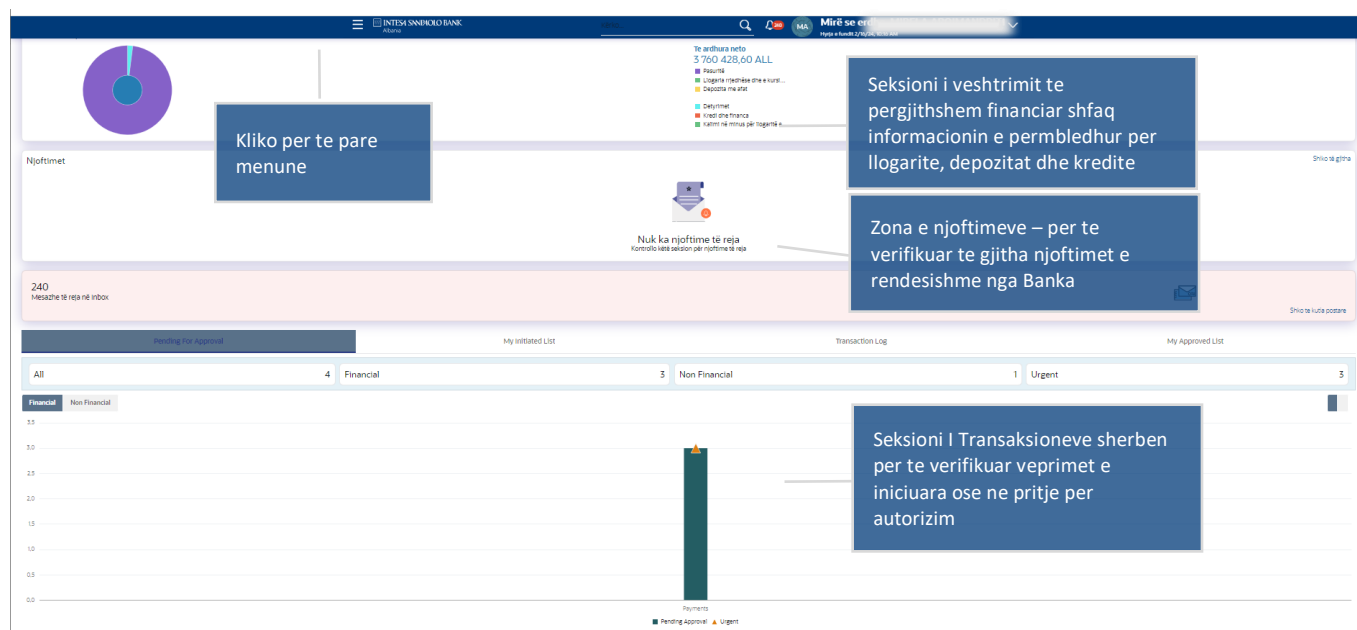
INTESA SANPAOLO BANK
Albania

240

MA

Mirë se erd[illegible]

Hyrja e fundit 2/19/24, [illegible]

Te ardhura neto
3 760 428,60 ALL
Pasuritë
Llogaritë rrjedhëse dhe e kursi...
Depozita me afat
Detyrimet
Kredi dhe financa
Kalimi në minus për llogaritë e...

Kliko per te pare menune

Seksioni i veshtrimit te pergjithshem financiar shfaq informacionin e permbledhur per llogarite, depozitat dhe kredite

Njoftimet

Shiko të gjitha

Zona e njoftimeve – per te verifikuar te gjitha njoftimet e rendesishme nga Banka

Nuk ka njoftime të reja
Kontrollo këtë seksion për njoftime të reja

240
Mesazhe të reja në inbox

Shiko te kutia postare

Pending For Approval

My Initiated List

Transaction Log

My Approved List

| All | 4 | Financial | 3 | Non Financial | 1 | Urgent | 3 |
|---|---|---|---|---|---|---|---|

Financial
Non Financial

Seksioni I Transaksioneve sherben per te verifikuar veprimet e iniciuara ose ne pritje per autorizim

3.5
3.0
2.5
2.0
1.5
1.0
0.5
0.0

Payments

Pending Approval
Urgent